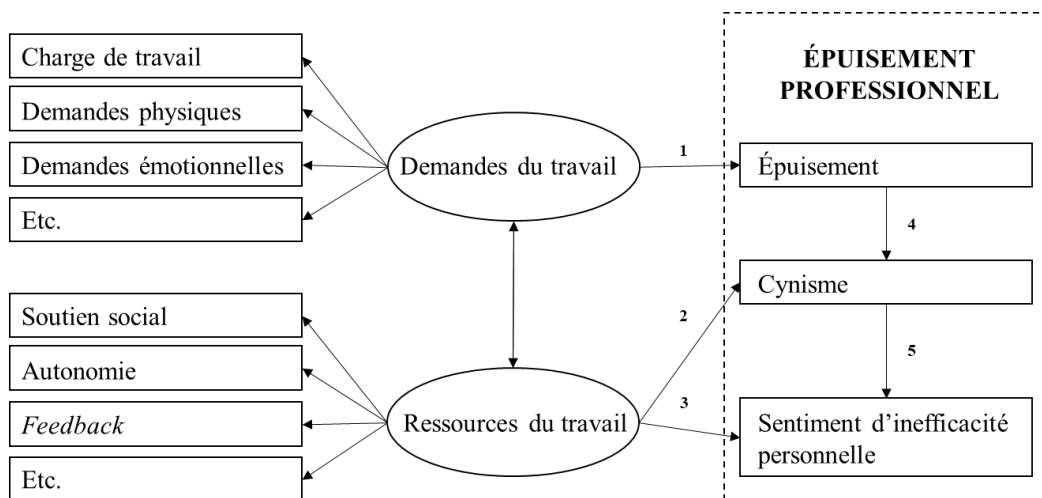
Charge de travail

Demandes physiques

Demandes émotionnelles

Etc.

Demandes du travail

Soutien social

Autonomie

*Feedback*

Etc.

Ressources du travail

ÉPUISEMENT PROFESSIONNEL

1

Épuisement

4

Cynisme

2

5

3

Sentiment d'inefficacité personnelle